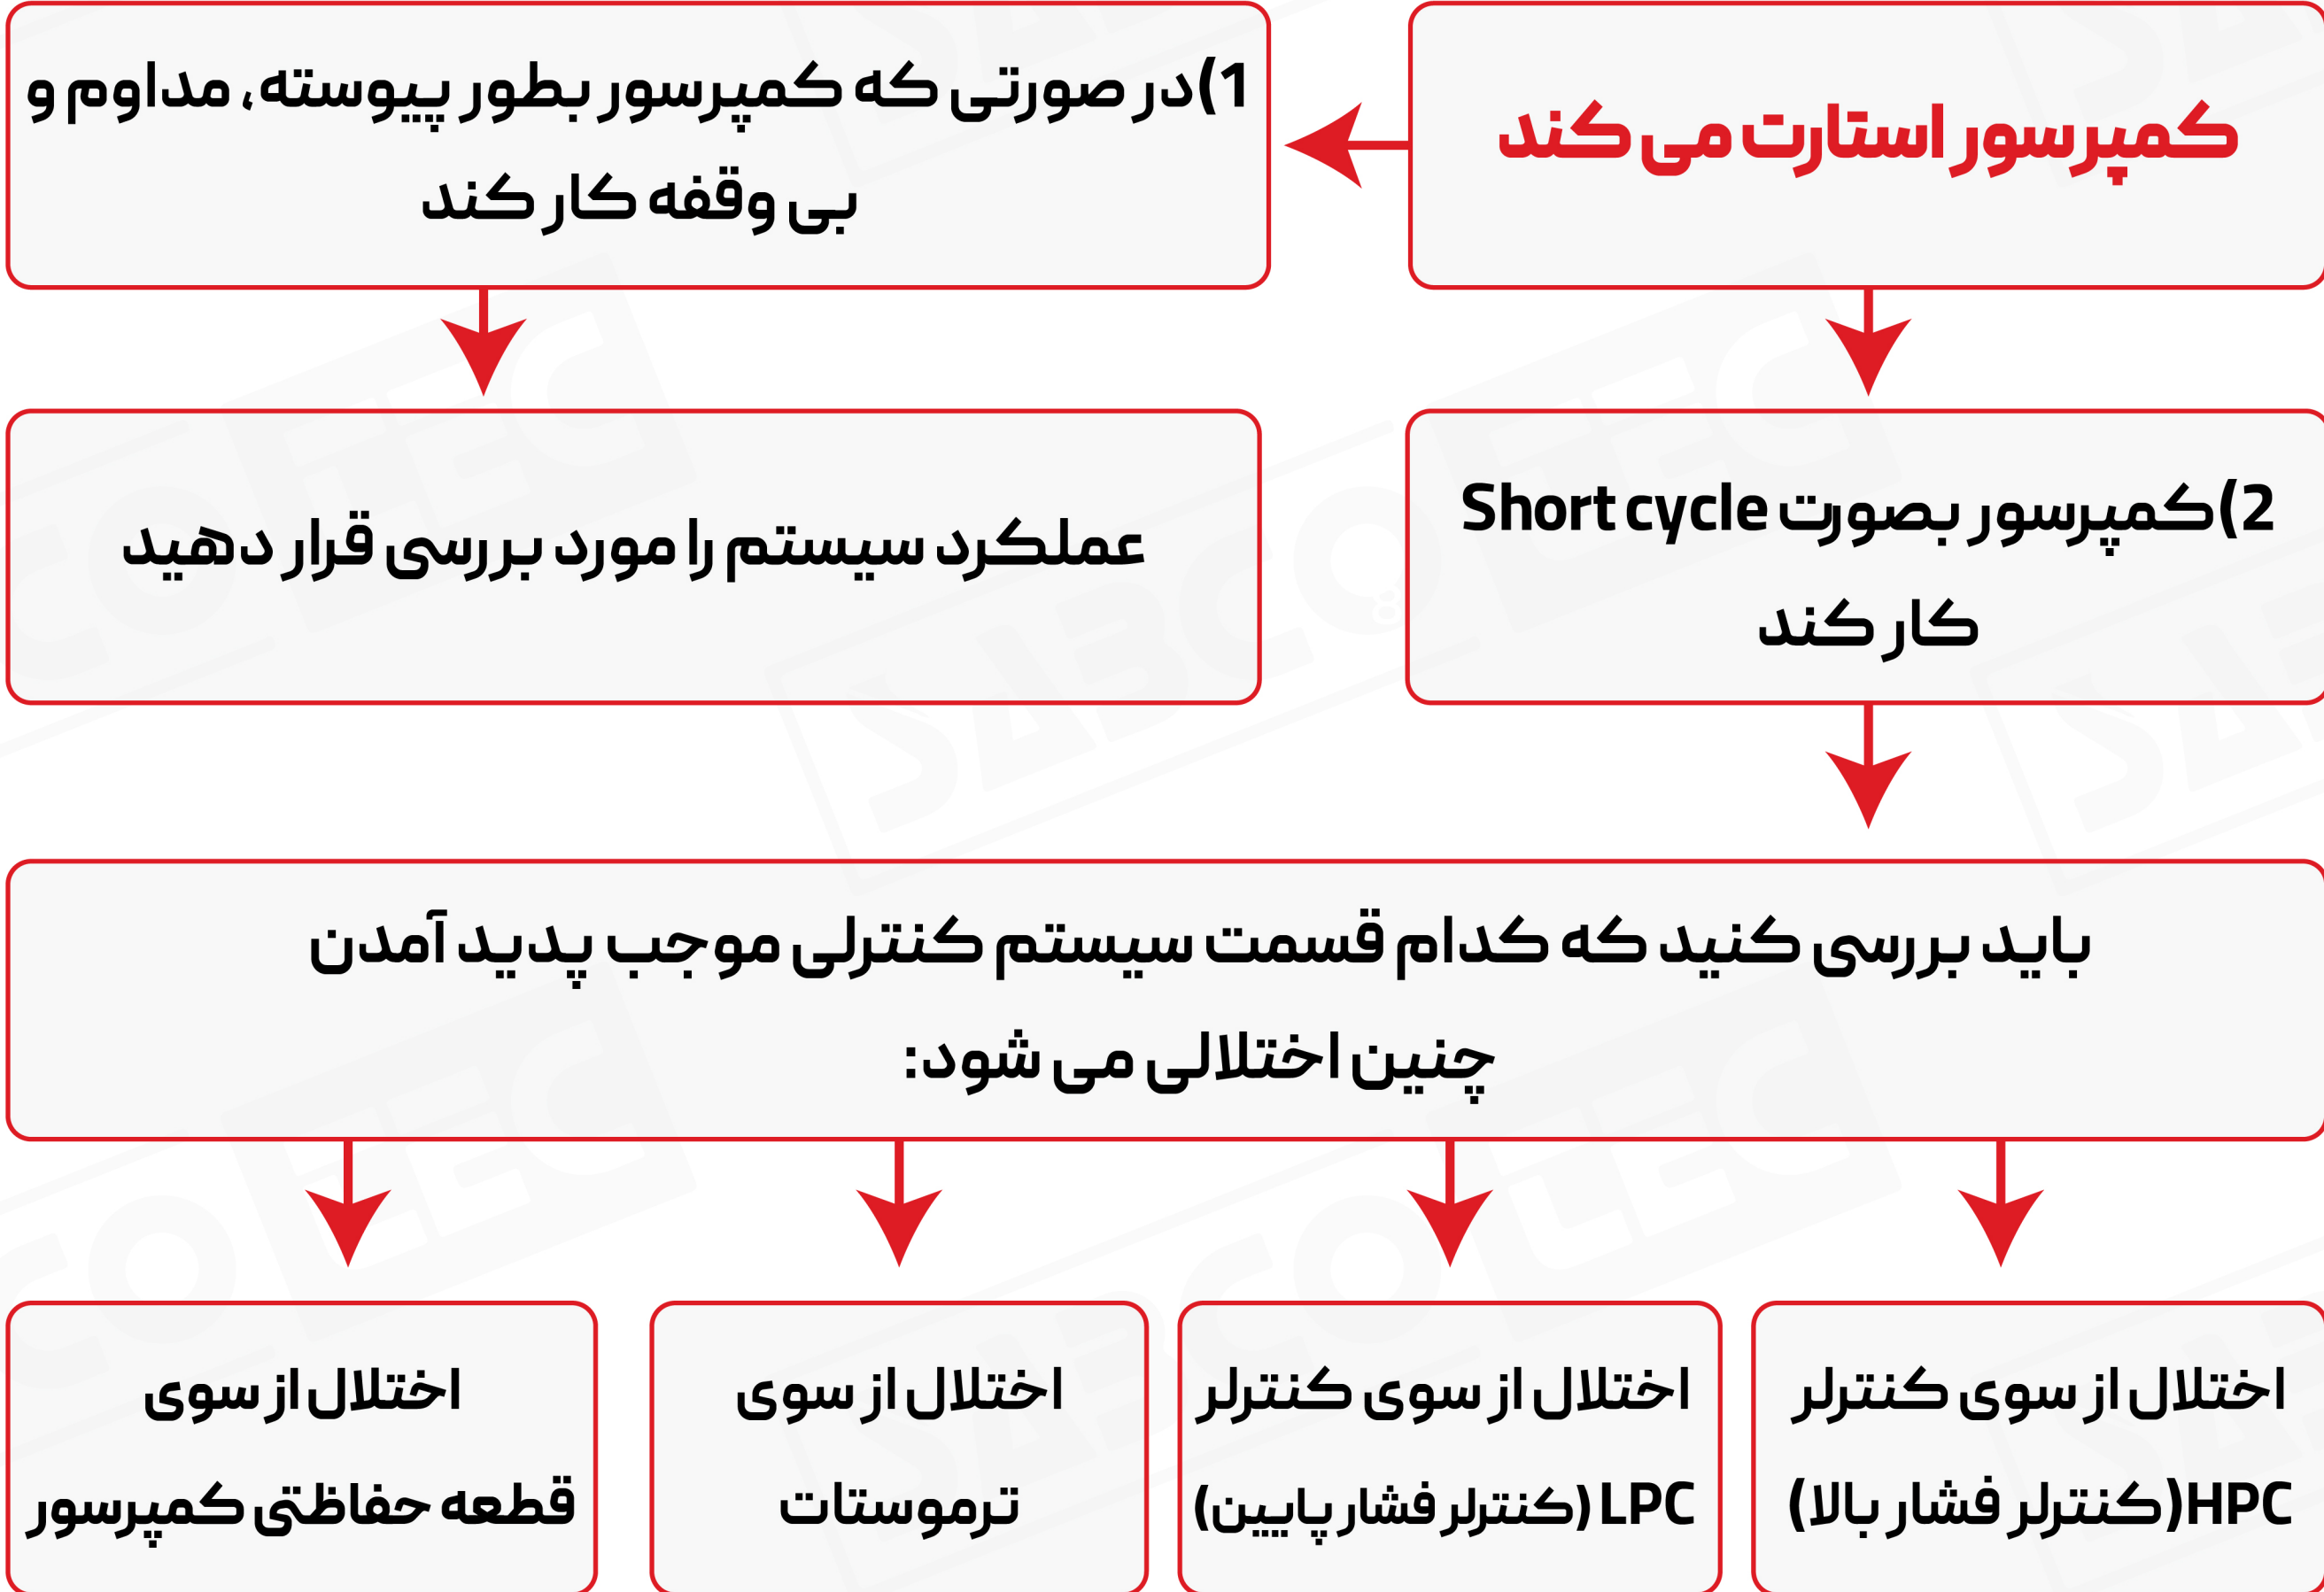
کمپرسور استارت می کند

1)در صورتی که کمپرسور بطور پیوسته، مداوم و بی وقفه کار کند

2)کمپرسور بصورت Short cycle کار کند

عملکرد سیستم را مورد بررسی قرار دهید

باید بررسی کنید که کدام قسمت سیستم کنترلی موجب پدید آمدن چنین اختلالی می شود:

اختلال از سوی کنترلر HPC(کنترلر فشار بالا)

اختلال از سوی کنترلر LPC (کنترلر فشار پایین)

اختلال از سوی ترموستات

اختلال از سوی قطعه حفاظتی کمپرسور